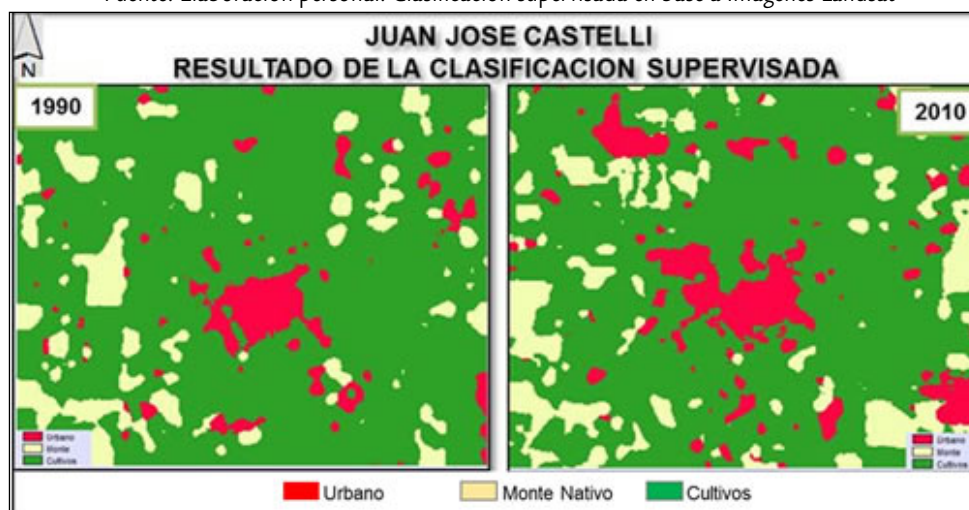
Fuente: Elaboración personal. Clasificación supervisada en base a imágenes Landsat

N

JUAN JOSE CASTELLI
RESULTADO DE LA CLASIFICACION SUPERVISADA

1990

Urbano
Monte
Cultivos

2010

Urbano
Monte
Cultivos

Urbano Monte Nativo Cultivos